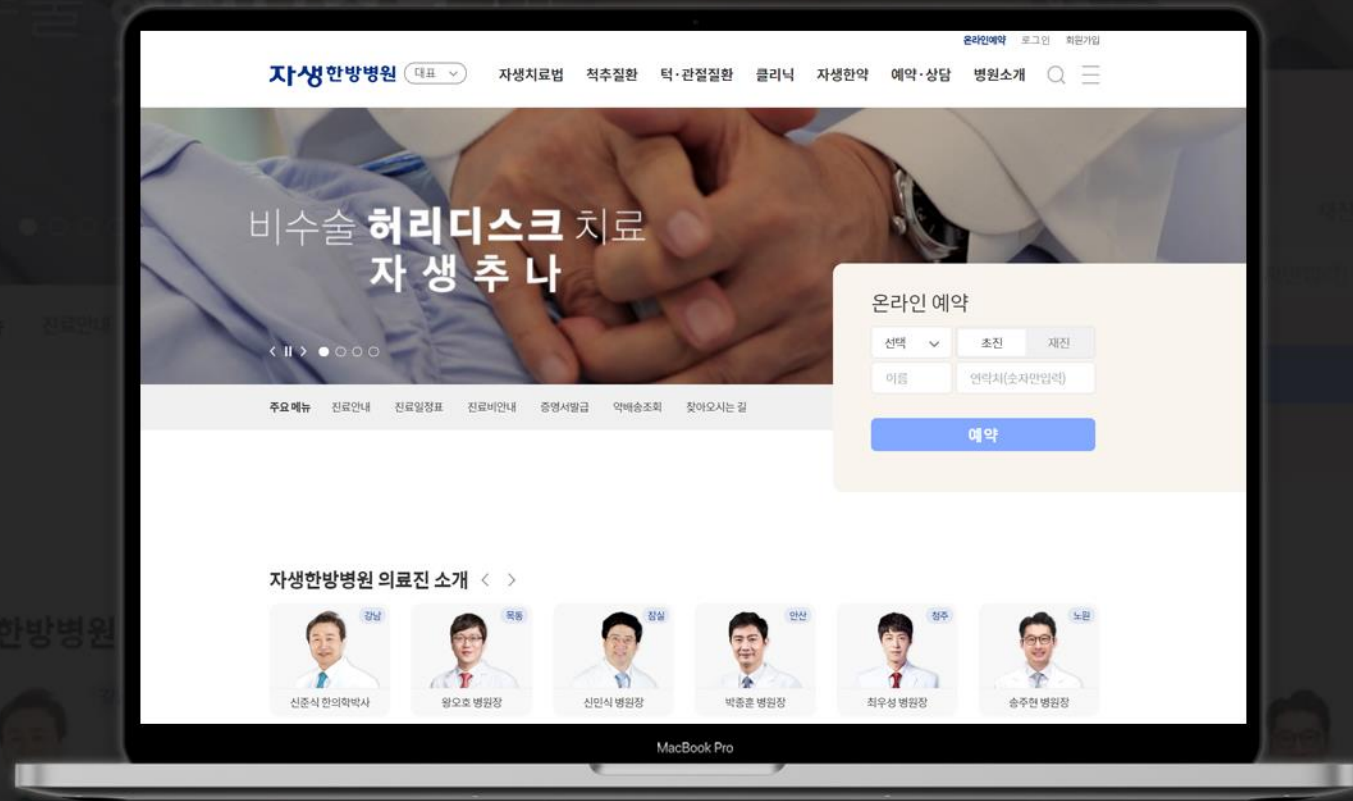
온라인예약 로그인 회원가입

자생한방병원 대표

자생치료법 척추질환 턱·관절질환 클리닉 자생한약 예약·상담 병원소개

비수술 허리디스크 치료
자생추나

온라인 예약

선택 초진 재진

이름 연락처(숫자만입력)

예약

주요메뉴 진료안내 진료일정표 진료비안내 증명서발급 약배송조회 찾아오시는 길

자생한방병원 의료진 소개

강남
신준식 한의학박사

목동
왕오호 병원장

잠실
신민식 병원장

안산
박종훈 병원장

청주
최우성 병원장

노원
송주현 병원장

MacBook Pro